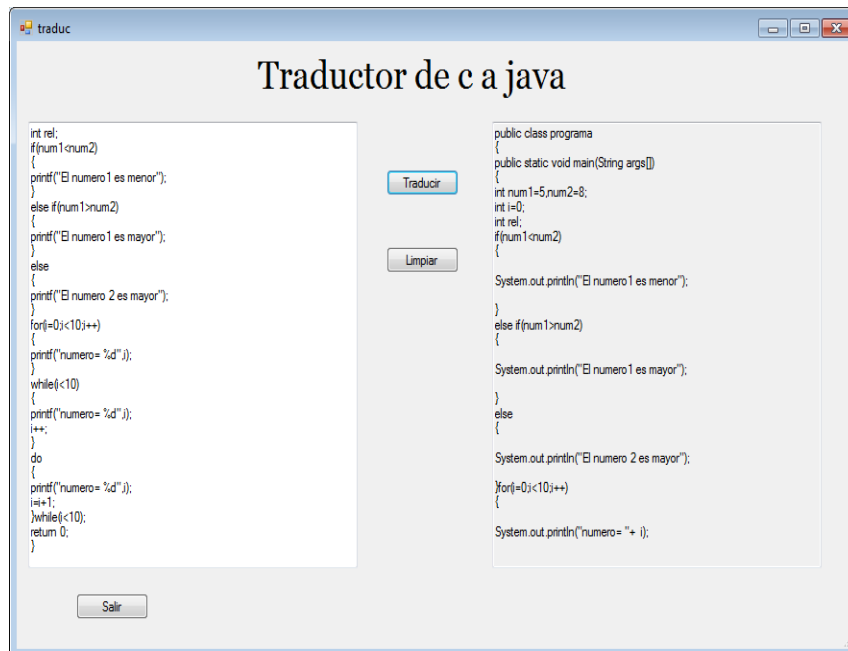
traduc

Traductor de c a java

int rel;
if(num1<num2)
{
printf("El numero1 es menor");
}
else if(num1>num2)
{
printf("El numero1 es mayor");
}
else
{
printf("El numero 2 es mayor");
}
for(i=0;i<10;i++)
{
printf("numero= %d",i);
}
while(i<10)
{
printf("numero= %d",i);
i++;
}
do
{
printf("numero= %d",i);
i=i+1;
}while(i<10);
return 0;
}

Traducir

Limpiar

public class programa
{
public static void main(String args[])
{
int num1=5,num2=8;
int i=0;
int rel;
if(num1<num2)
{

System.out.println("El numero1 es menor");

}
else if(num1>num2)
{

System.out.println("El numero1 es mayor");

}
else
{

System.out.println("El numero 2 es mayor");

}for(i=0;i<10;i++)
{

System.out.println("numero= "+ i);

Salir